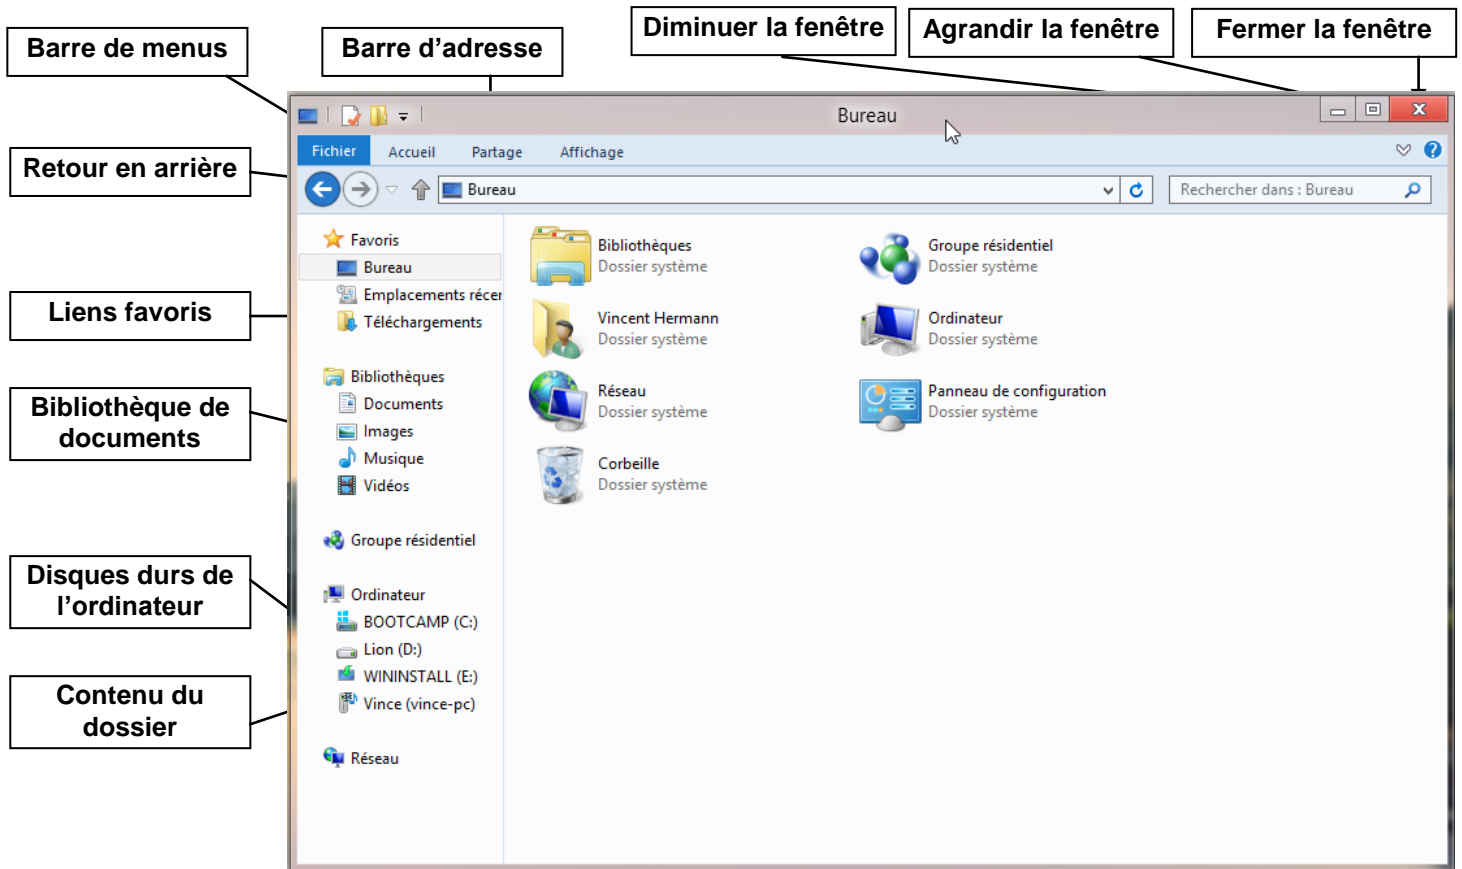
Barre de menus

Barre d'adresse

Diminuer la fenêtre

Agrandir la fenêtre

Fermer la fenêtre

Retour en arrière

Liens favoris

Bibliothèque de documents

Disques durs de l'ordinateur

Contenu du dossier

Bureau

Fichier Accueil Partage Affichage

Bureau

Rechercher dans : Bureau

Favoris
Bureau
Emplacements récer
Téléchargements

Bibliothèques
Documents
Images
Musique
Vidéos

Groupe résidentiel

Ordinateur
BOOTCAMP (C:)
Lion (D:)
WININSTALL (E:)
Vince (vince-pc)

Réseau

Bibliothèques
Dossier système

Groupe résidentiel
Dossier système

Vincent Hermann
Dossier système

Ordinateur
Dossier système

Réseau
Dossier système

Panneau de configuration
Dossier système

Corbeille
Dossier système